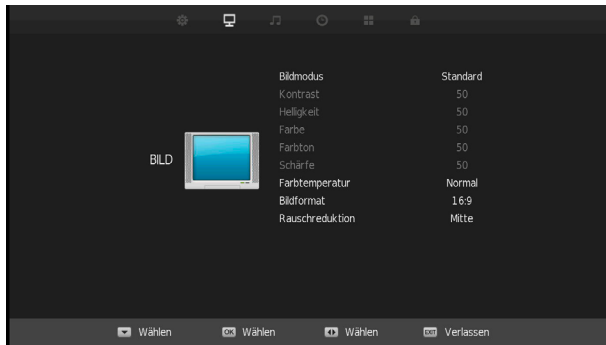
BILD

| | |
|---|---|
| Bildmodus | Standard |
| Kontrast | 50 |
| Helligkeit | 50 |
| Farbe | 50 |
| Farbton | 50 |
| Schärfe | 50 |
| Farbtemperatur | Normal |
| Bildformat | 16:9 |
| Rauschreduktion | Mitte |

Wählen OK Wählen Wählen EXIT Verlassen